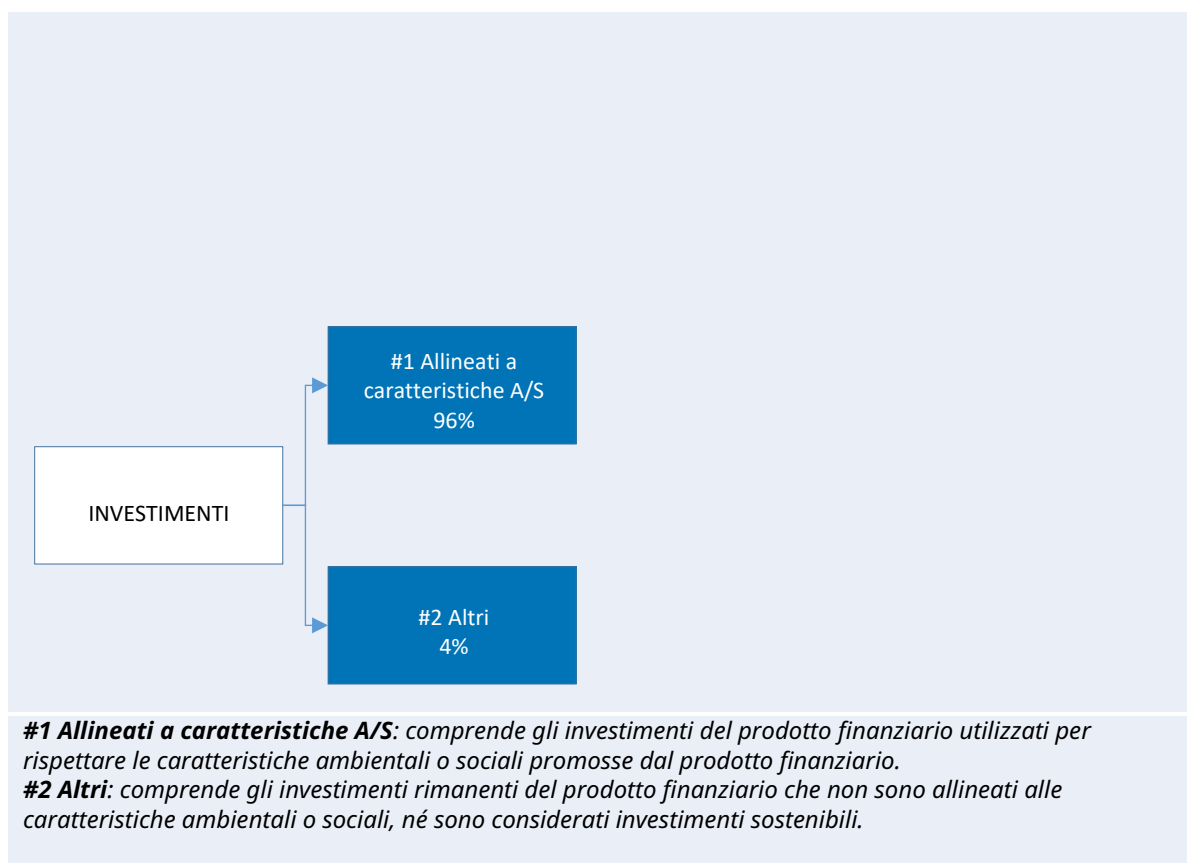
#1 Allineati a caratteristiche A/S
96%

INVESTIMENTI

#2 Altri
4%

***#1 Allineati a caratteristiche A/S**: comprende gli investimenti del prodotto finanziario utilizzati per rispettare le caratteristiche ambientali o sociali promosse dal prodotto finanziario.*
***#2 Altri**: comprende gli investimenti rimanenti del prodotto finanziario che non sono allineati alle caratteristiche ambientali o sociali, né sono considerati investimenti sostenibili.*